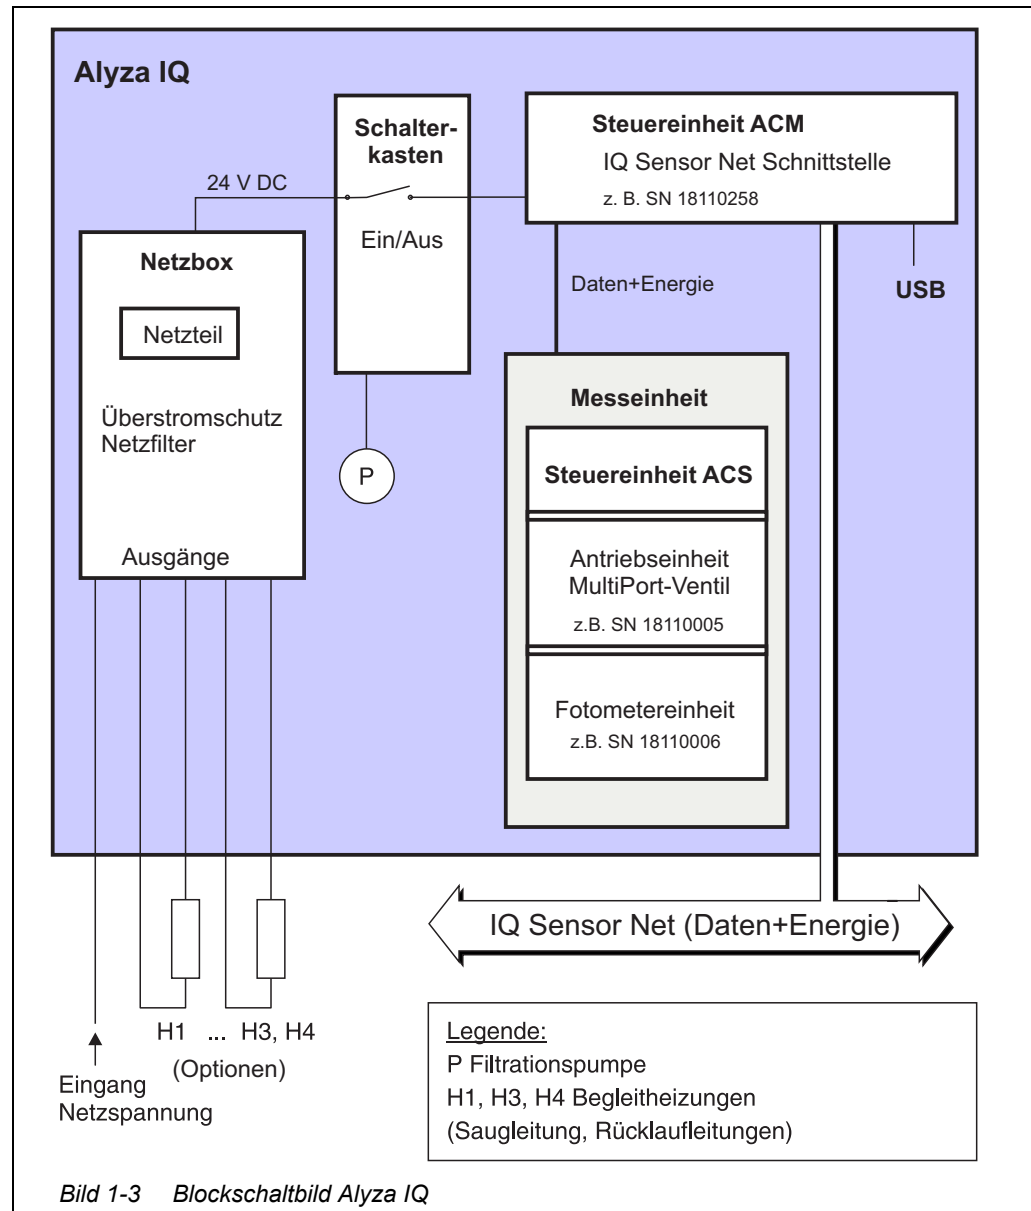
Alyza IQ

Schalterkasten

Steuereinheit ACM
IQ Sensor Net Schnittstelle
z. B. SN 18110258

24 V DC

Ein/Aus

Netzbox

Netzteil

Überstromschutz
Netzfilter

Ausgänge

P

Daten+Energie

USB

Messeinheit

Steuereinheit ACS

Antriebseinheit
MultiPort-Ventil
z.B. SN 18110005

Fotometereinheit
z.B. SN 18110006

IQ Sensor Net (Daten+Energie)

H1 ... H3, H4
(Optionen)

Eingang
Netzspannung

Legende:
P Filtrationspumpe
H1, H3, H4 Begleitheizungen
(Saugleitung, Rücklaufleitungen)

Bild 1-3 Blockschaltbild Alyza IQ